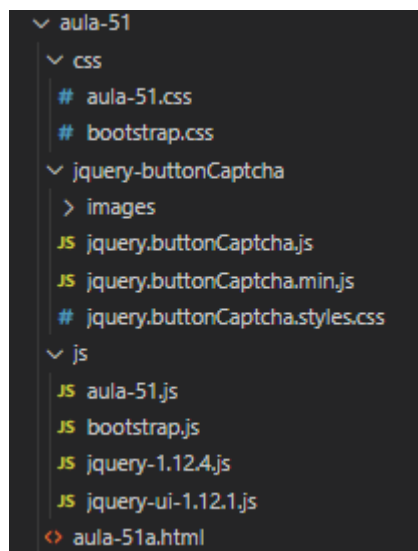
aula-51
css
# aula-51.css
# bootstrap.css
jquery-buttonCaptcha
images
JS jquery.buttonCaptcha.js
JS jquery.buttonCaptcha.min.js
# jquery.buttonCaptcha.styles.css
js
JS aula-51.js
JS bootstrap.js
JS jquery-1.12.4.js
JS jquery-ui-1.12.1.js
<> aula-51a.html